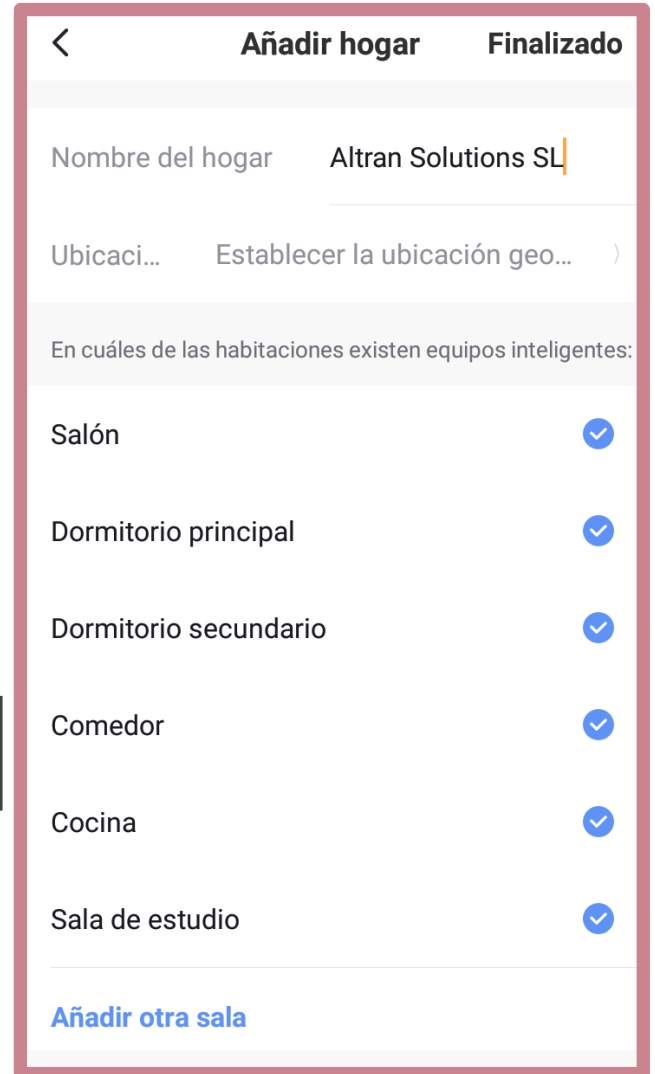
Añadir hogar
Finalizado

Nombre del hogar
Altran Solutions SL

Ubicaci...
Establecer la ubicación geo...

En cuáles de las habitaciones existen equipos inteligentes:

Salón

Dormitorio principal

Dormitorio secundario

Comedor

Cocina

Sala de estudio

Añadir otra sala